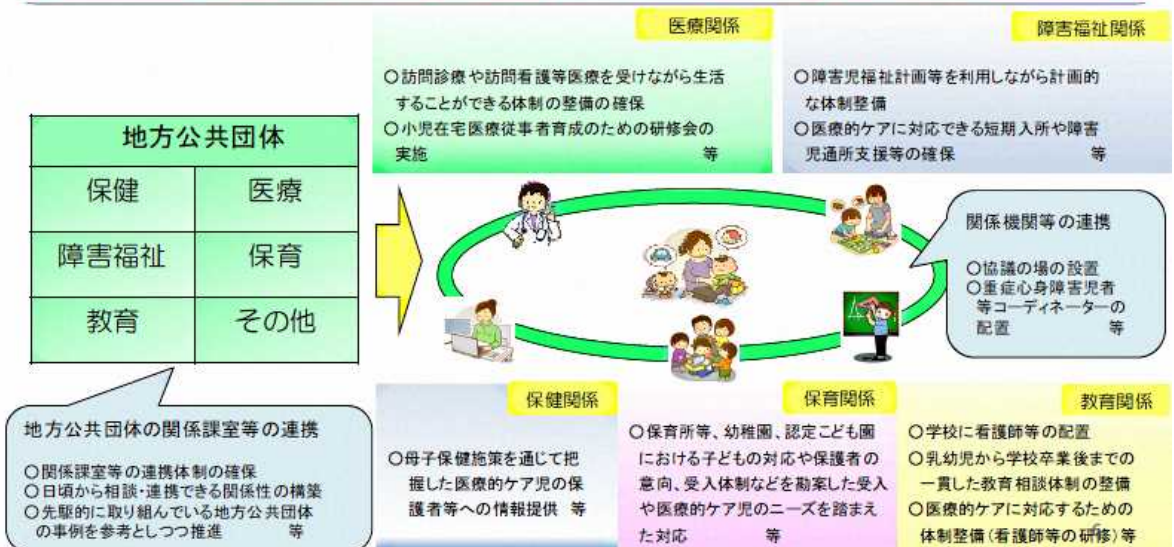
地方公共団体

| 保健 | 医療 |
|---|---|
| 障害福祉 | 保育 |
| 教育 | その他 |

医療関係

○訪問診療や訪問看護等医療を受けながら生活することができる体制の整備の確保
○小児在宅医療従事者育成のための研修会の実施 等

障害福祉関係

○障害児福祉計画等を利用しながら計画的な体制整備
○医療的ケアに対応できる短期入所や障害児通所支援等の確保 等

関係機関等の連携

○協議の場の設置
○重症心身障害児者等コーディネーターの配置 等

地方公共団体の関係課室等の連携

○関係課室等の連携体制の確保
○日頃から相談・連携できる関係性の構築
○先駆的に取り組んでいる地方公共団体の事例を参考としつつ推進 等

保健関係

○母子保健施策を通じて把握した医療的ケア児の保護者等への情報提供 等

保育関係

○保育所等、幼稚園、認定こども園における子どもの対応や保護者の意向、受入体制などを勘案した受入や医療的ケア児のニーズを踏まえた対応 等

教育関係

○学校に看護師等の配置
○乳幼児から学校卒業後までの一貫した教育相談体制の整備
○医療的ケアに対応するための体制整備(看護師等の研修)等